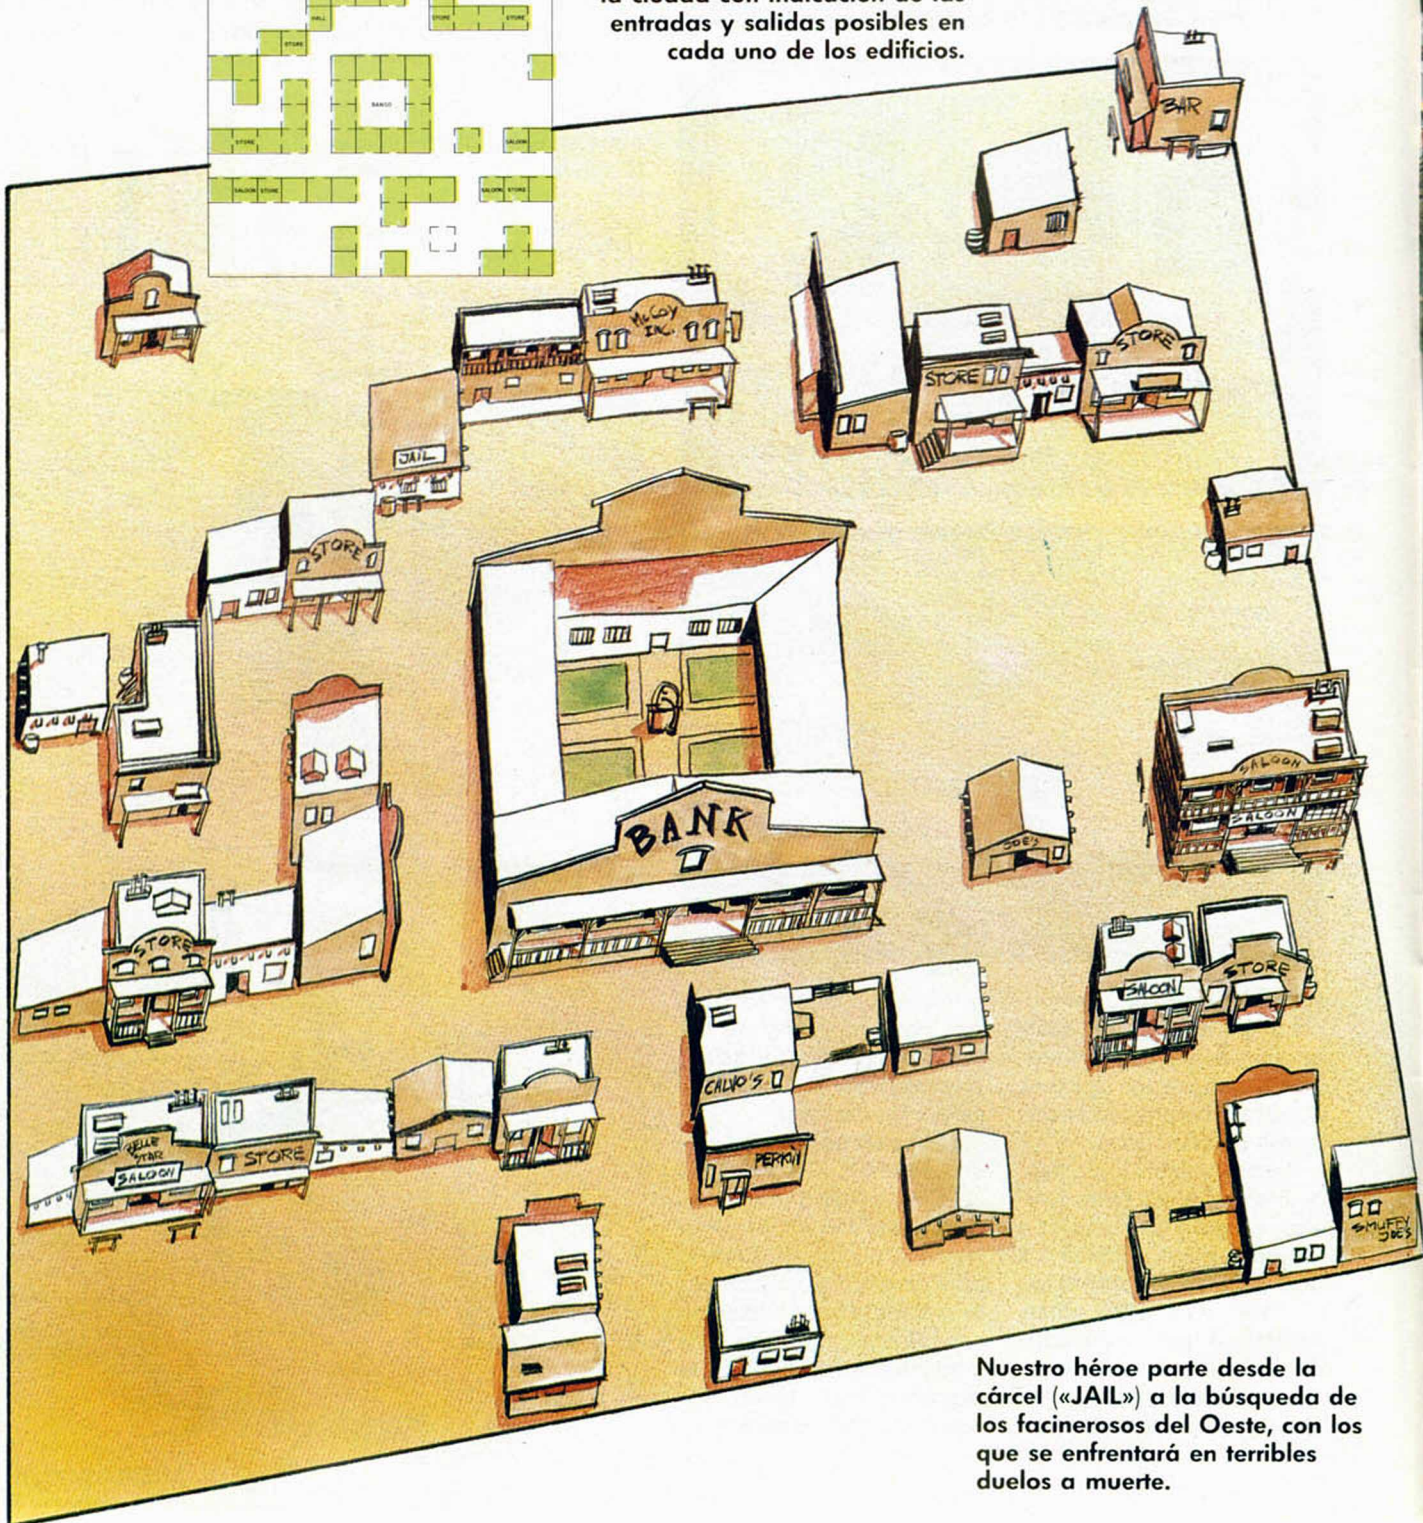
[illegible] entradas y salidas posibles en cada uno de los edificios.

HALL STORE STORE
STORE
BANCO
STORE SALOON
SALOON STORE SALOON STORE

BAR
McCOY INC.
STORE
STORE
JAIL
STORE
BANK
SALOON
SALOON
JOE'S
STORE
SALOON
STORE
CALVO'S
PERKIN
BELLE STAR SALOON
STORE
SMUFFY JOE'S

Nuestro héroe parte desde la cárcel («JAIL») a la búsqueda de los facinerosos del Oeste, con los que se enfrentará en terribles duelos a muerte.